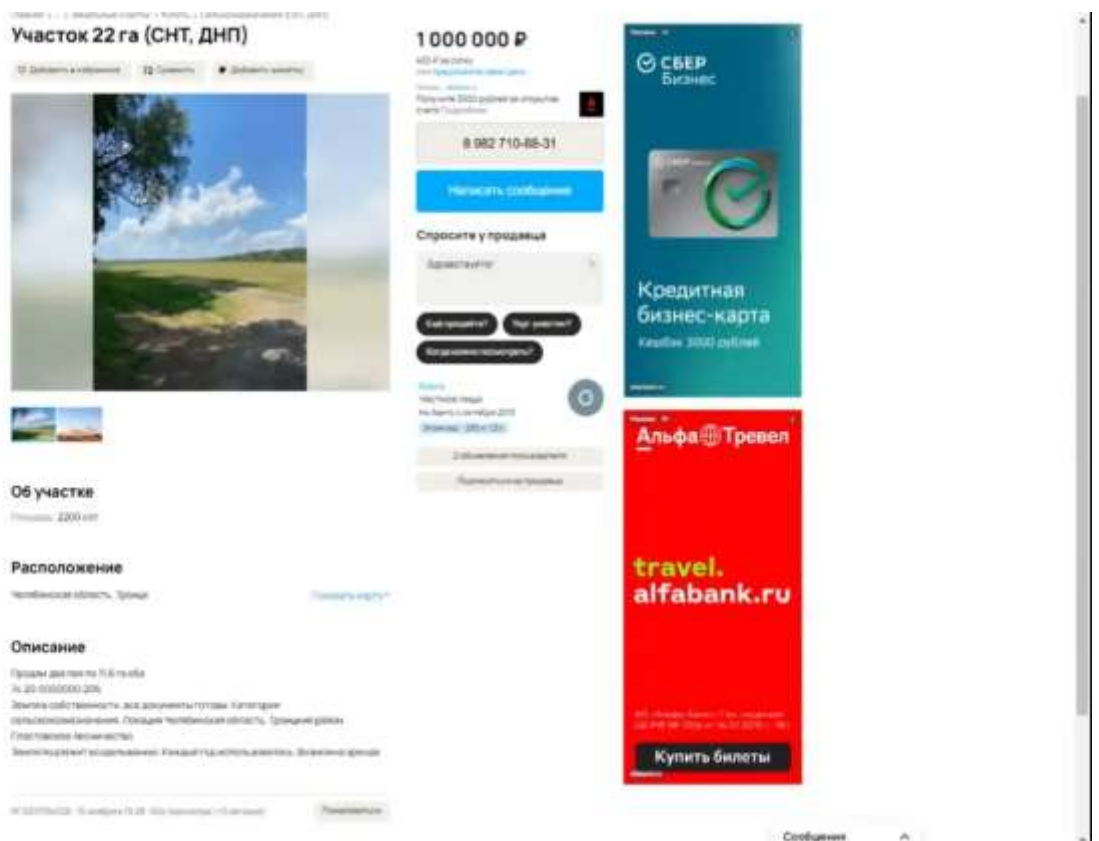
Участок 22 га (СНТ, ДНП)

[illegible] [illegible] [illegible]

1 000 000 ₽

8 982 710-88-31

Написать сообщение

Спросите у продавца

Здравствуйте!

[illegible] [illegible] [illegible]

Об участке

Площадь: 2200 сот.

Расположение

Челябинская область, Троицк

Показать карту

Описание

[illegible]

СБЕР Бизнес

Кредитная бизнес-карта

Кешбэк 3000 рублей

Альфа Тревел

travel.alfabank.ru

Купить билеты

Сообщения